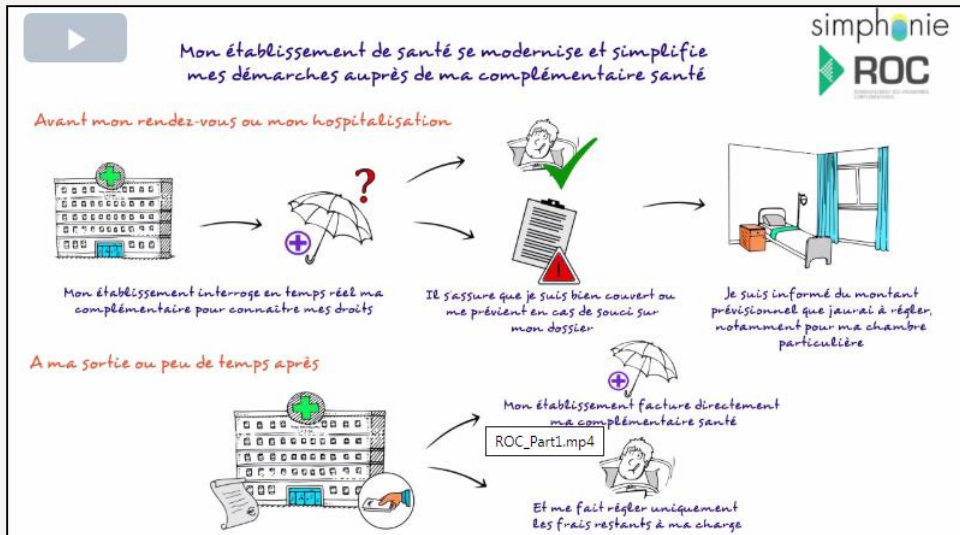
simphonie

ROC

Mon établissement de santé se modernise et simplifie mes démarches auprès de ma complémentaire santé

Avant mon rendez-vous ou mon hospitalisation

Mon établissement interroge en temps réel ma complémentaire pour connaitre mes droits

Il s'assure que je suis bien couvert ou me prévient en cas de souci sur mon dossier

Je suis informé du montant prévisionnel que jaurai à régler, notamment pour ma chambre particulière

A ma sortie ou peu de temps après

Mon établissement facture directement ma complémentaire santé

ROC_Part1.mp4

Et me fait régler uniquement les frais restants à ma charge